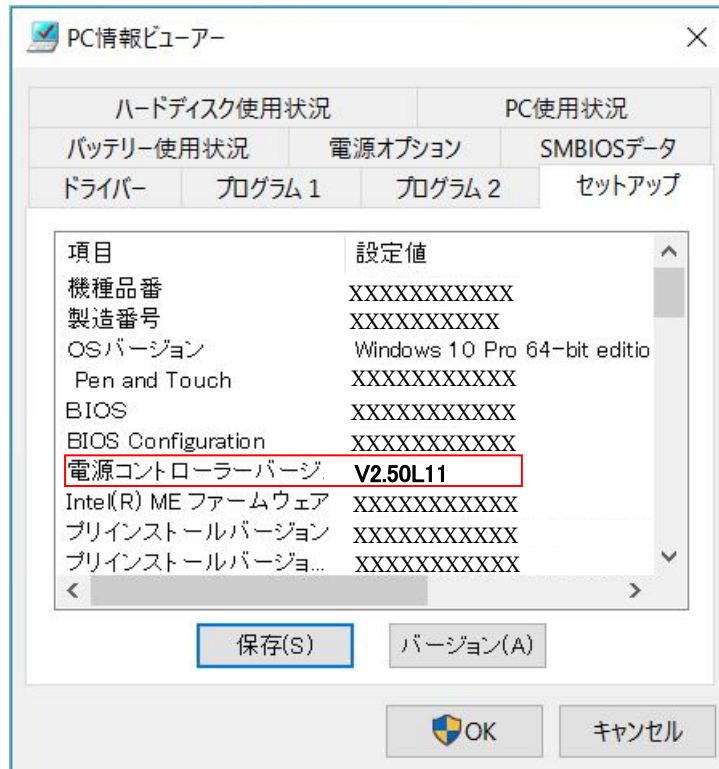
PC情報ビューアー

×

ハードディスク使用状況
PC使用状況
バッテリー使用状況
電源オプション
SMBIOSデータ
ドライバー
プログラム 1
プログラム 2
セットアップ

| 項目 | 設定値 |
|---|---|
| 機種品番 | XXXXXXXXXXX |
| 製造番号 | XXXXXXXXXX |
| OSバージョン | Windows 10 Pro 64-bit editio |
| Pen and Touch | XXXXXXXXXXX |
| BIOS | XXXXXXXXXXX |
| BIOS Configuration | XXXXXXXXXXX |
| 電源コントローラーバージ. | V2.50L11 |
| Intel(R) ME ファームウェア | XXXXXXXXXXX |
| プリインストールバージョン | XXXXXXXXXXX |
| プリインストールバージョ... | XXXXXXXXXXX |

保存(S)
バージョン(A)

OK
キャンセル